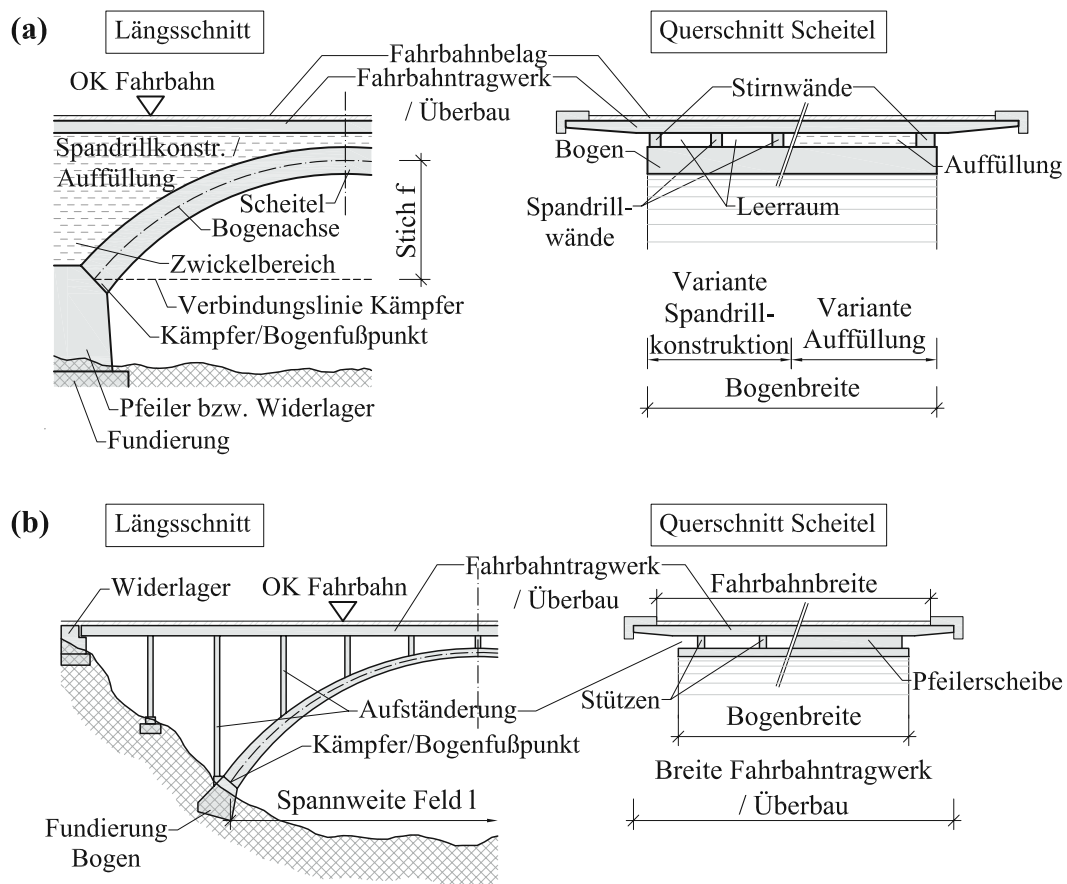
(a)

Längsschnitt

OK Fahrbahn

Fahrbahnbelag

Fahrbahntragwerk / Überbau

Spandrillkonstr. / Auffüllung

Scheitel

Bogenachse

Stich f

Zwickelbereich

Verbindungslinie Kämpfer

Kämpfer/Bogenfußpunkt

Pfeiler bzw. Widerlager

Fundierung

Querschnitt Scheitel

Stirnwände

Bogen

Auffüllung

Spandrillwände

Leerraum

Variante Spandrillkonstruktion

Variante Auffüllung

Bogenbreite

(b)

Längsschnitt

Widerlager

OK Fahrbahn

Fahrbahntragwerk / Überbau

Aufständerung

Kämpfer/Bogenfußpunkt

Spannweite Feld l

Fundierung Bogen

Querschnitt Scheitel

Fahrbahnbreite

Stützen

Pfeilerscheibe

Bogenbreite

Breite Fahrbahntragwerk / Überbau